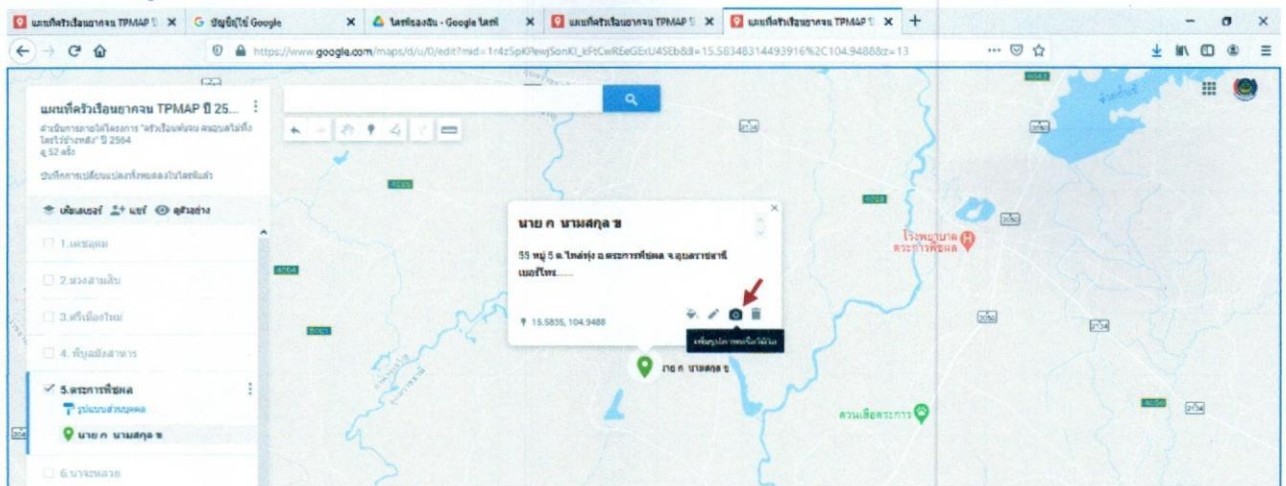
แผนที่ครัวเรือนยากจน TPMAP ปี × บัญชีผู้ใช้ Google × ไดรฟ์ของฉัน - Google ไดรฟ์ × แผนที่ครัวเรือนยากจน TPMAP ปี × แผนที่ครัวเรือนยากจน TPMAP ปี × +

https://www.google.com/maps/d/u/0/edit?mid=1r4zSpKPewjSonKl_kPtCwREeGExU45Eb&ll=15.58348314493916%2C104.94888&z=13

แผนที่ครัวเรือนยากจน TPMAP ปี 25...

สำนักงานเกษตรอำเภอ "ครัวเรือนยากจน คนจนเป้าหมาย" ปี 2564

ดู 52 ครั้ง

บันทึกการเปลี่ยนแปลงทั้งหมดลงในไดรฟ์แล้ว

เพิ่มเลเยอร์ แชร์ ดูตัวอย่าง

1.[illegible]

2.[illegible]

3.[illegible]

4.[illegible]

5.ตระการพืชผล

รูปแบบเดียวกัน

นาย ก นามสกุล ข

6.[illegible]

นาย ก นามสกุล ข

55 หมู่ 5 ต.ไหล่ทุ่ง อ.ตระการพืชผล จ.อุบลราชธานี

เบอร์โทร......

15.5835, 104.9488

เพิ่มรูปภาพหรือวิดีโอ

นาย ก นามสกุล ข

โรงพยาบาลตระการพืชผล

สวนเสือตระการ